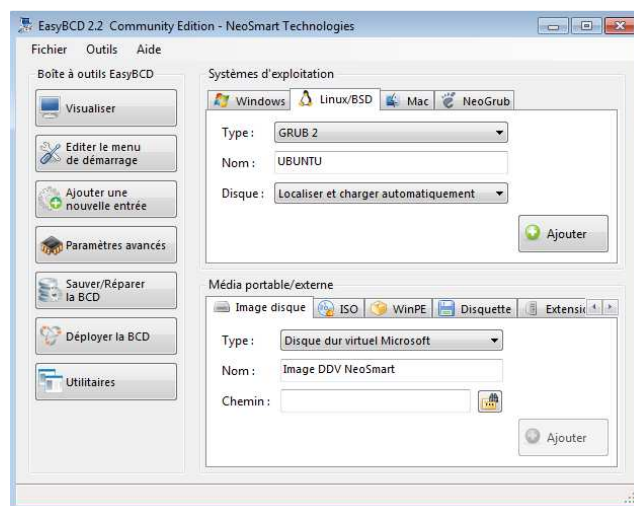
EasyBCD 2.2 Community Edition - NeoSmart Technologies

Fichier Outils Aide

Boîte à outils EasyBCD

Visualiser

Editer le menu de démarrage

Ajouter une nouvelle entrée

Paramètres avancés

Sauver/Réparer la BCD

Déployer la BCD

Utilitaires

Systèmes d'exploitation

Windows Linux/BSD Mac NeoGrub

Type : GRUB 2

Nom : UBUNTU

Disque : Localiser et charger automatiquement

Ajouter

Média portable/externe

Image disque ISO WinPE Disquette Extensi

Type : Disque dur virtuel Microsoft

Nom : Image DDV NeoSmart

Chemin :

Ajouter